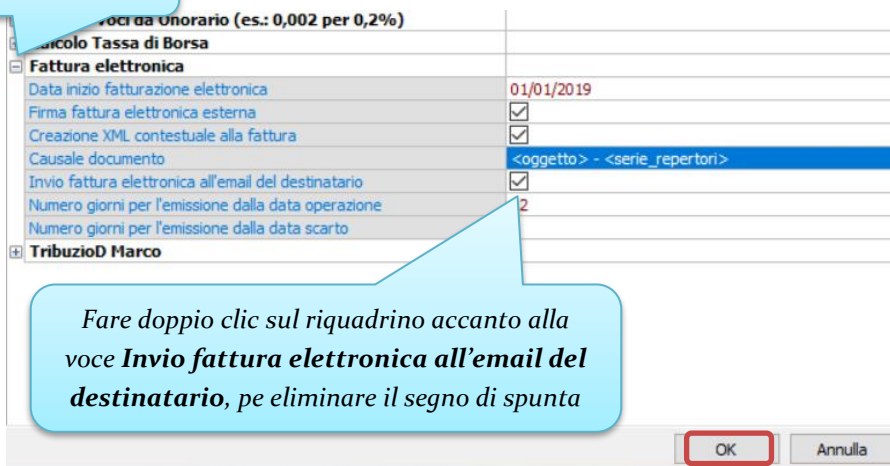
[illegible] Voci da Onorario (es.: 0,002 per 0,2%)
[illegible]alcolo Tassa di Borsa
Fattura elettronica
| | |
|---|---|
| Data inizio fatturazione elettronica | 01/01/2019 |
| Firma fattura elettronica esterna | ☑ |
| Creazione XML contestuale alla fattura | ☑ |
| Causale documento | <oggetto> - <serie_repertori> |
| Invio fattura elettronica all'email del destinatario | ☑ |
| Numero giorni per l'emissione dalla data operazione | 2 |
| Numero giorni per l'emissione dalla data scarto | |

TribuzioD Marco

Fare doppio clic sul riquadrino accanto alla voce **Invio fattura elettronica all'email del destinatario**, pe eliminare il segno di spunta

OK
Annulla